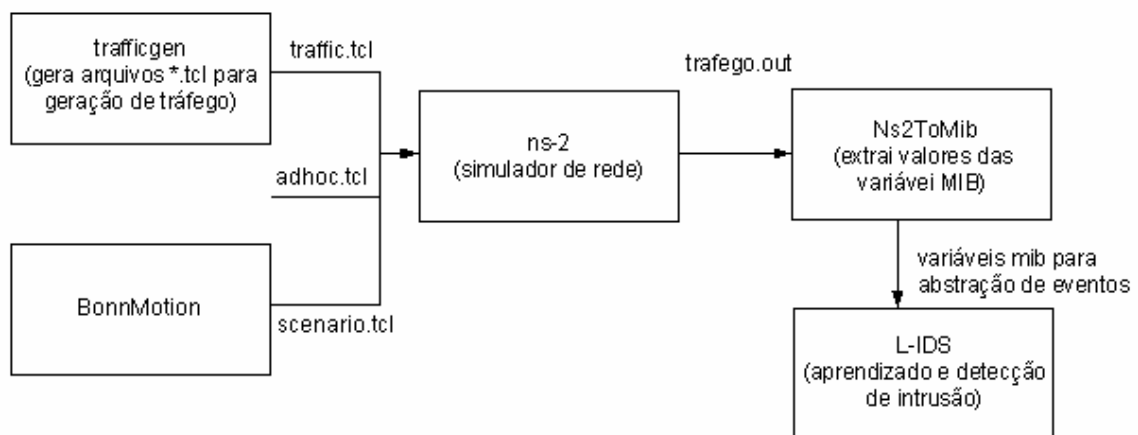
trafficgen
(gera arquivos *.tcl para geração de tráfego)

traffic.tcl

adhoc.tcl

BonnMotion

scenario.tcl

ns-2
(simulador de rede)

trafego.out

Ns2ToMib
(extrai valores das variávei MIB)

variáveis mib para abstração de eventos

L-IDS
(aprendizado e detecção de intrusão)